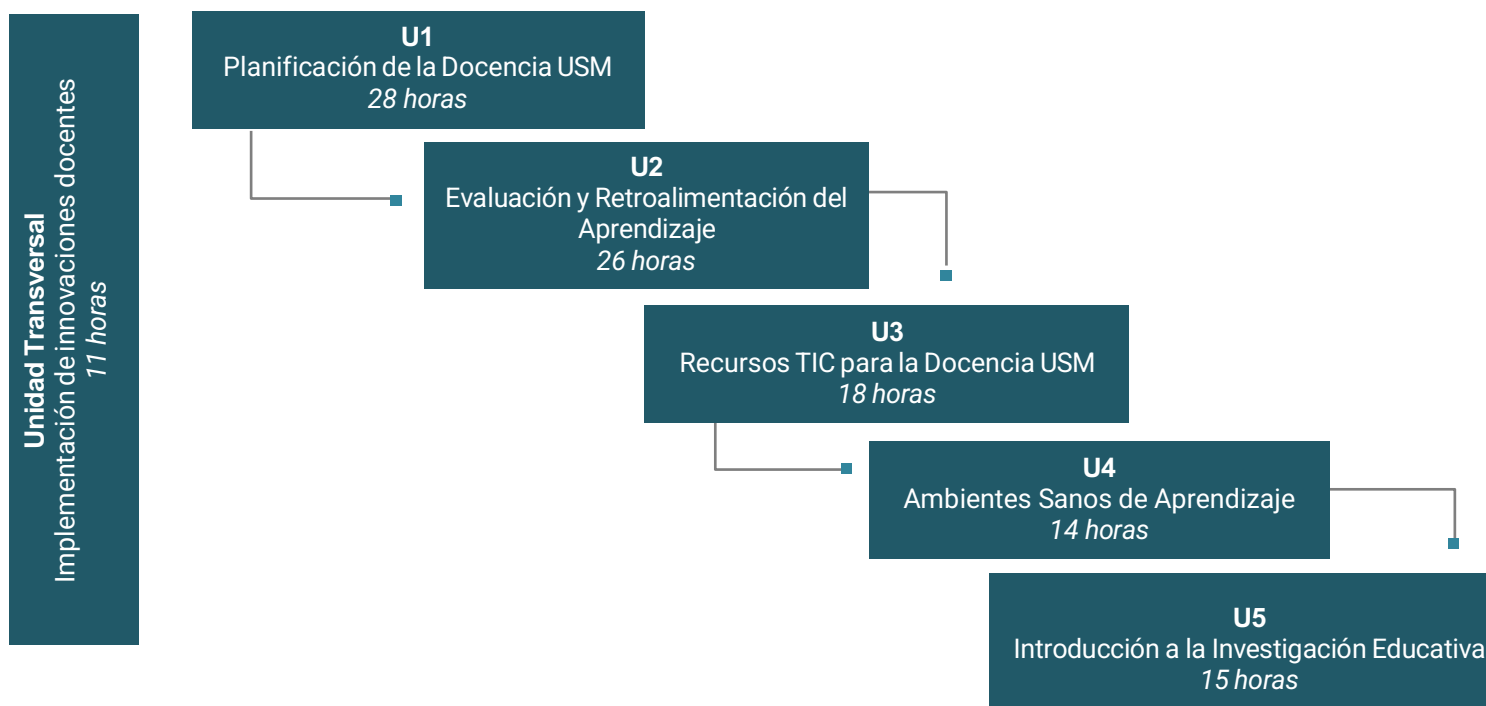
Unidad Transversal
Implementación de innovaciones docentes
11 horas

U1
Planificación de la Docencia USM
28 horas

U2
Evaluación y Retroalimentación del Aprendizaje
26 horas

U3
Recursos TIC para la Docencia USM
18 horas

U4
Ambientes Sanos de Aprendizaje
14 horas

U5
Introducción a la Investigación Educativa
15 horas